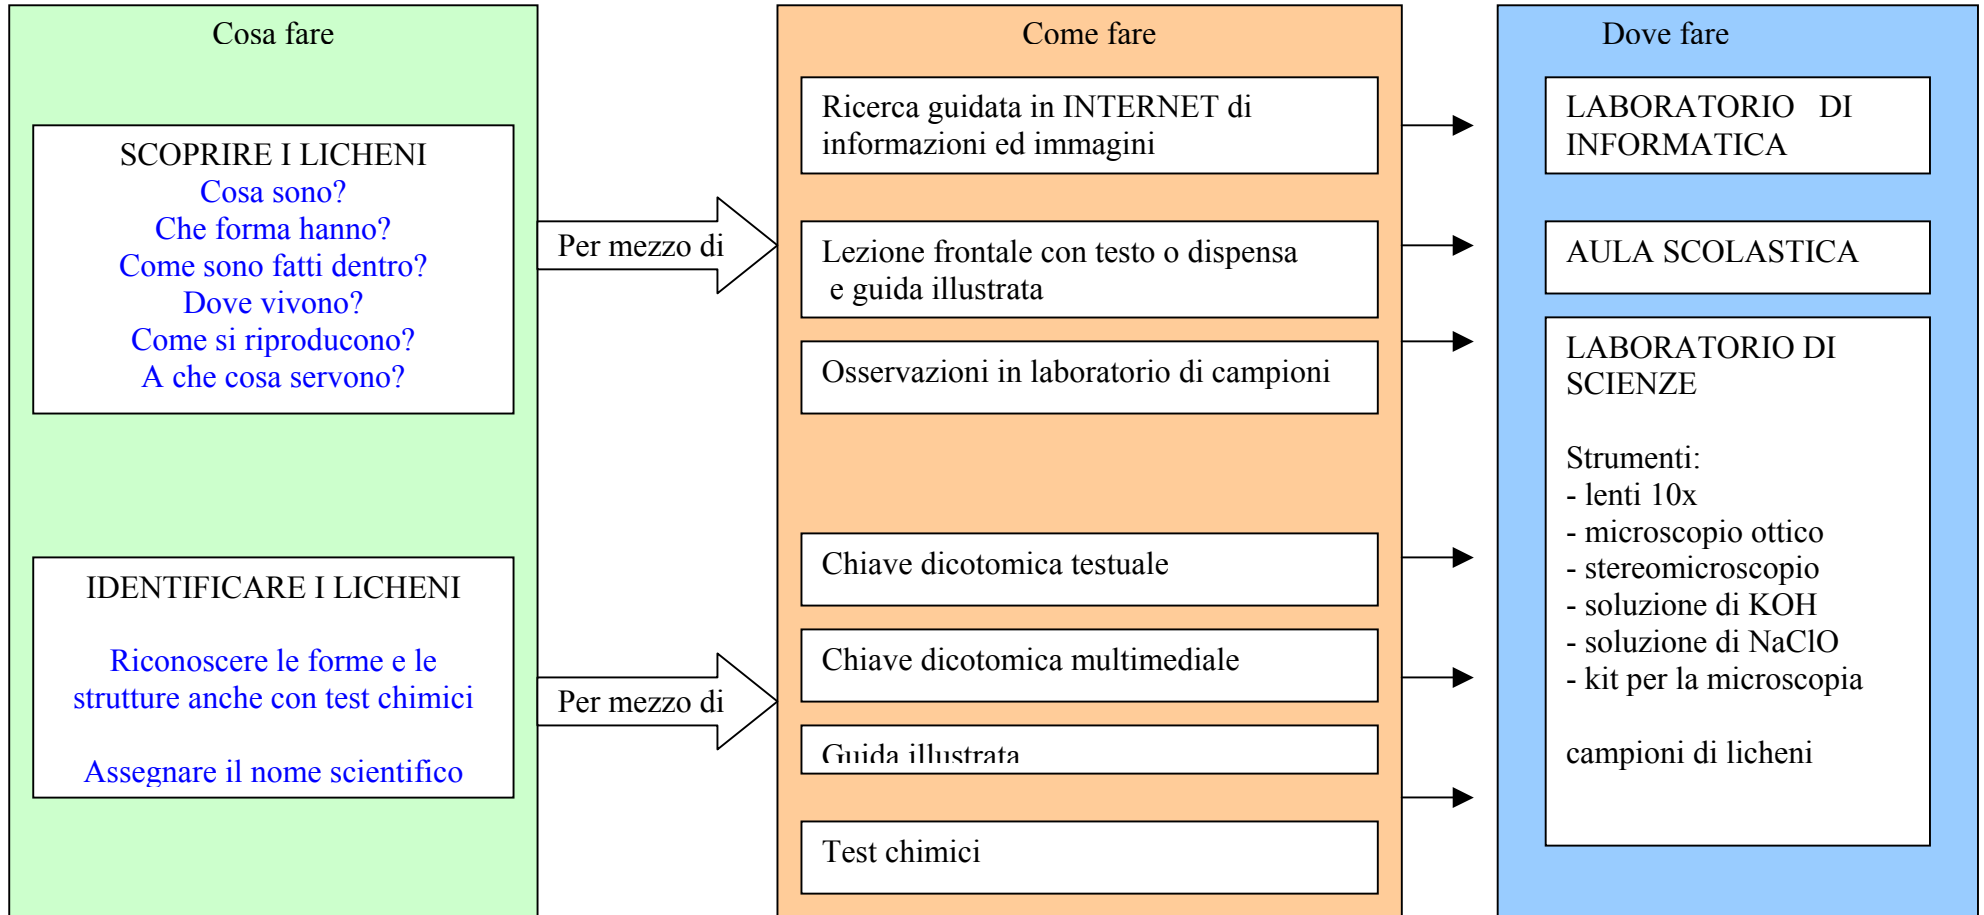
Cosa fare

SCOPRIRE I LICHENI
Cosa sono?
Che forma hanno?
Come sono fatti dentro?
Dove vivono?
Come si riproducono?
A che cosa servono?

IDENTIFICARE I LICHENI

Riconoscere le forme e le strutture anche con test chimici

Assegnare il nome scientifico

Per mezzo di

Per mezzo di

Come fare

Ricerca guidata in INTERNET di informazioni ed immagini

Lezione frontale con testo o dispensa e guida illustrata

Osservazioni in laboratorio di campioni

Chiave dicotomica testuale

Chiave dicotomica multimediale

Guida illustrata

Test chimici

Dove fare

LABORATORIO DI INFORMATICA

AULA SCOLASTICA

LABORATORIO DI SCIENZE

Strumenti:
- lenti 10x
- microscopio ottico
- stereomicroscopio
- soluzione di KOH
- soluzione di NaClO
- kit per la microscopia

campioni di licheni